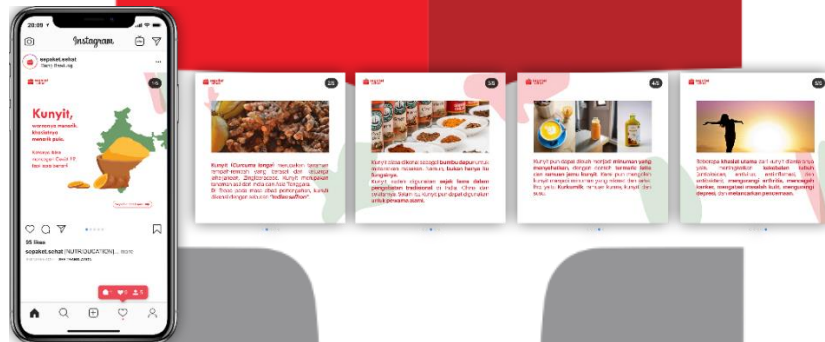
20:09

Instagram

sepaket.sehat

Kunyit,

1/5

55 likes

sepaket.sehat [NUTRI EDUCATION] ... more

2/5

Kunyit (Curcuma longa) merupakan tanaman rempah-rempah yang berasal dari keluarga jahe-jahean, Zingiberaceae. Kunyit merupakan tanaman asli dari India dan Asia Tenggara.

3/5

4/5

5/5

6 5 1

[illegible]